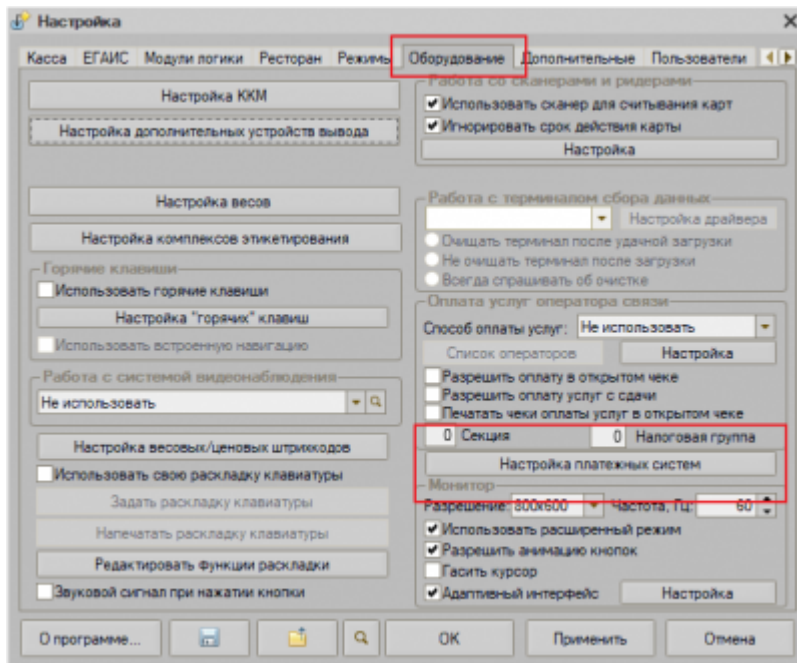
Настройка

Касса | ЕГАИС | Модули логики | Ресторан | Режимы | Оборудование | Дополнительные | Пользователи

Настройка ККМ

Настройка дополнительных устройств вывода

Настройка весов

Настройка комплексов этикетирования

Горячие клавиши

Использовать горячие клавиши

Настройка "горячих" клавиш

Использовать встроенную навигацию

Работа с системой видеонаблюдения

Не использовать

Настройка весовых/ценовых штрихкодов

Использовать свою раскладку клавиатуры

Задать раскладку клавиатуры

Напечатать раскладку клавиатуры

Редактировать функции раскладки

Звуковой сигнал при нажатии кнопки

Работа со сканерами и ридерами

Использовать сканер для считывания карт

Игнорировать срок действия карты

Настройка

Работа с терминалом сбора данных

Настройка драйвера

Очищать терминал после удачной загрузки

Не очищать терминал после загрузки

Всегда спрашивать об очистке

Оплата услуг оператора связи

Способ оплаты услуг: Не использовать

Список операторов

Настройка

Разрешить оплату в открытом чеке

Разрешить оплату услуг с сдачи

Печатать чеки оплаты услуг в открытом чеке

0 Секция

0 Налоговая группа

Настройка платежных систем

Монитор

Разрешение: 800x600

Частота, Гц: 60

Использовать расширенный режим

Разрешить анимацию кнопок

Гасить курсор

Адаптивный интерфейс

Настройка

О программе...

OK

Применить

Отмена